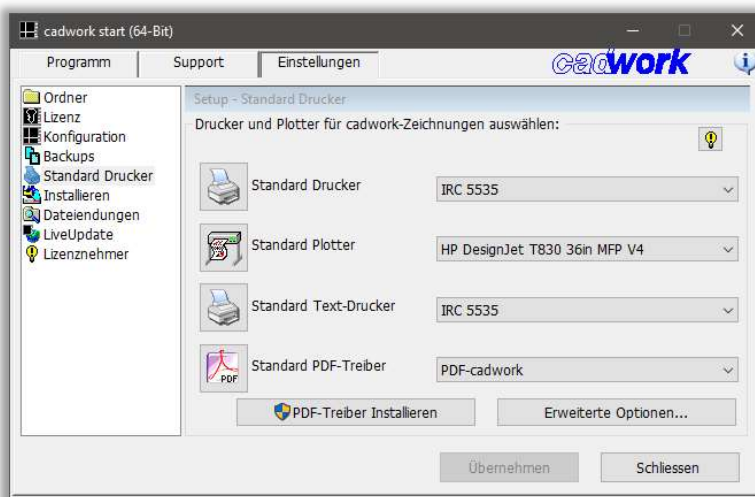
cadwork start (64-Bit)

Programm | Support | Einstellungen

cadwork

Ordner
Lizenz
Konfiguration
Backups
Standard Drucker
Installieren
Dateiendungen
LiveUpdate
Lizenznehmer

Setup - Standard Drucker

Drucker und Plotter für cadwork-Zeichnungen auswählen:

Standard Drucker
IRC 5535

Standard Plotter
HP DesignJet T830 36in MFP V4

Standard Text-Drucker
IRC 5535

PDF
Standard PDF-Treiber
PDF-cadwork

PDF-Treiber Installieren
Erweiterte Optionen...

Übernehmen
Schliessen